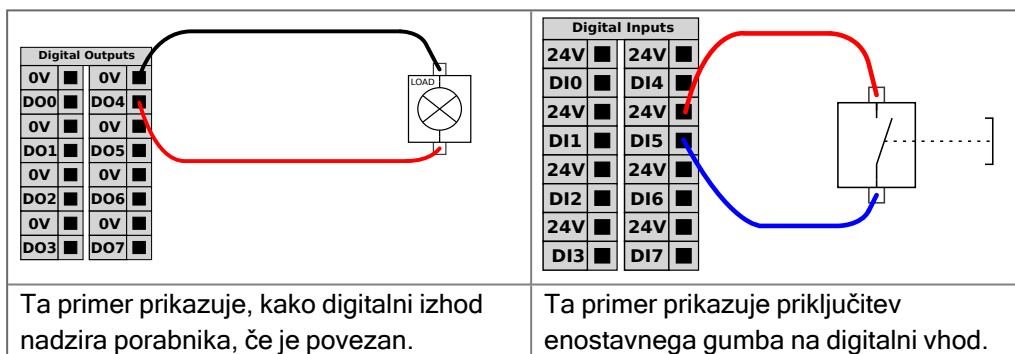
| Digital Outputs | Digital Inputs |
|---|---|
| 0V 0V DO0 DO4 0V 0V DO1 DO5 0V 0V DO2 DO6 0V 0V DO3 DO7 LOAD | 24V 24V DI0 DI4 24V 24V DI1 DI5 24V 24V DI2 DI6 24V 24V DI3 DI7 |
| Ta primer prikazuje, kako digitalni izhod nadzira porabnika, če je povezan. | Ta primer prikazuje priključitev enostavnega gumba na digitalni vhod. |